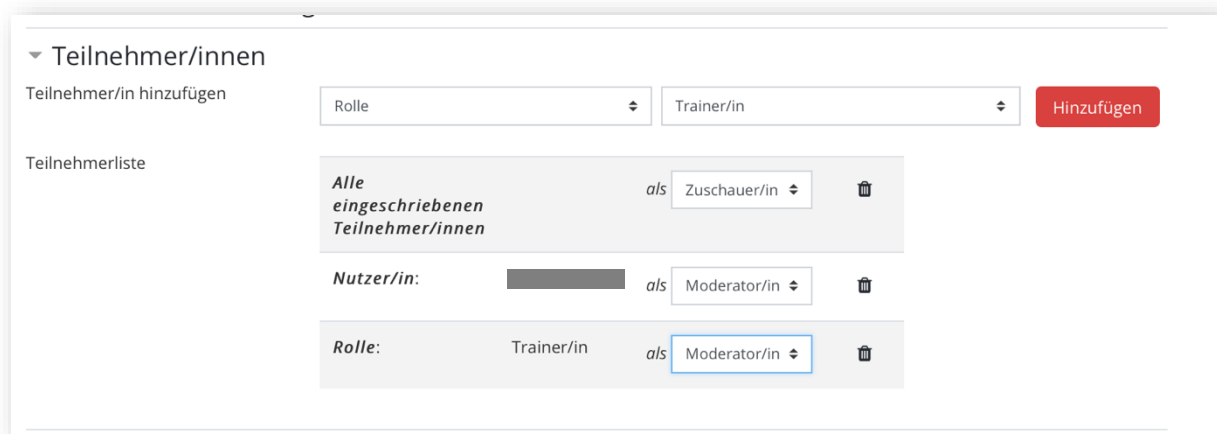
Teilnehmer/innen

Teilnehmer/in hinzufügen

Rolle

Trainer/in

Hinzufügen

Teilnehmerliste

| | | | | |
|---|---|---|---|---|
| **Alle eingeschriebenen Teilnehmer/innen** | | als | Zuschauer/in | |
| **Nutzer/in**: | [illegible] | als | Moderator/in | |
| **Rolle**: | Trainer/in | als | Moderator/in | |